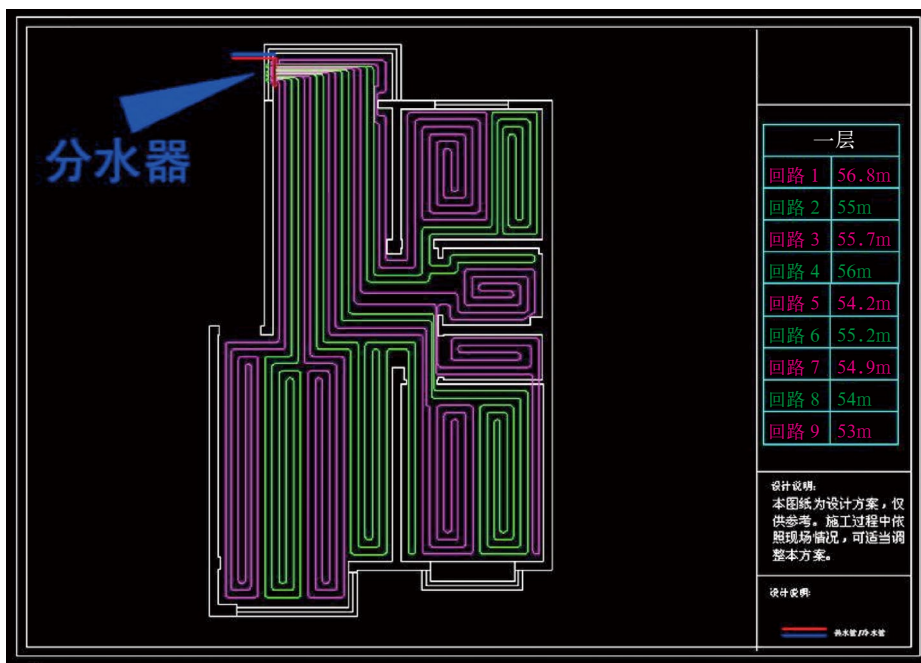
分水器

| 一层 | |
|---|---|
| 回路 1 | 56.8m |
| 回路 2 | 55m |
| 回路 3 | 55.7m |
| 回路 4 | 56m |
| 回路 5 | 54.2m |
| 回路 6 | 55.2m |
| 回路 7 | 54.9m |
| 回路 8 | 54m |
| 回路 9 | 53m |

设计说明:
本图纸为设计方案，仅供参考。施工过程中依照现场情况，可适当调整本方案。

设计说明:

供水管/分水管